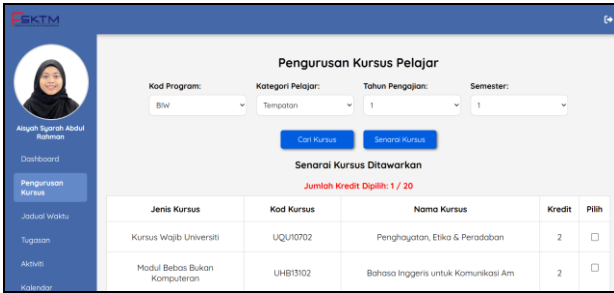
EKTM

Aisyah Syarah Abdul Rahman

Dashboard

Pengurusan Kursus

Jadual Waktu

Tugasan

Aktiviti

Kalendar

Pengurusan Kursus Pelajar

Kod Program: BIW

Kategori Pelajar: Tempatan

Tahun Pengajian: 1

Semester: 1

Cari Kursus

Senarai Kursus

Senarai Kursus Ditawarkan

Jumlah Kredit Dipilih: 1 / 20

| Jenis Kursus | Kod Kursus | Nama Kursus | Kredit | Pilih |
|---|---|---|---|---|
| Kursus Wajib Universiti | UQU10702 | Penghayatan, Etika & Peradaban | 2 | ☐ |
| Modul Bebas Bukan Komputeran | UHB13102 | Bahasa Inggeris untuk Komunikasi Am | 2 | ☐ |